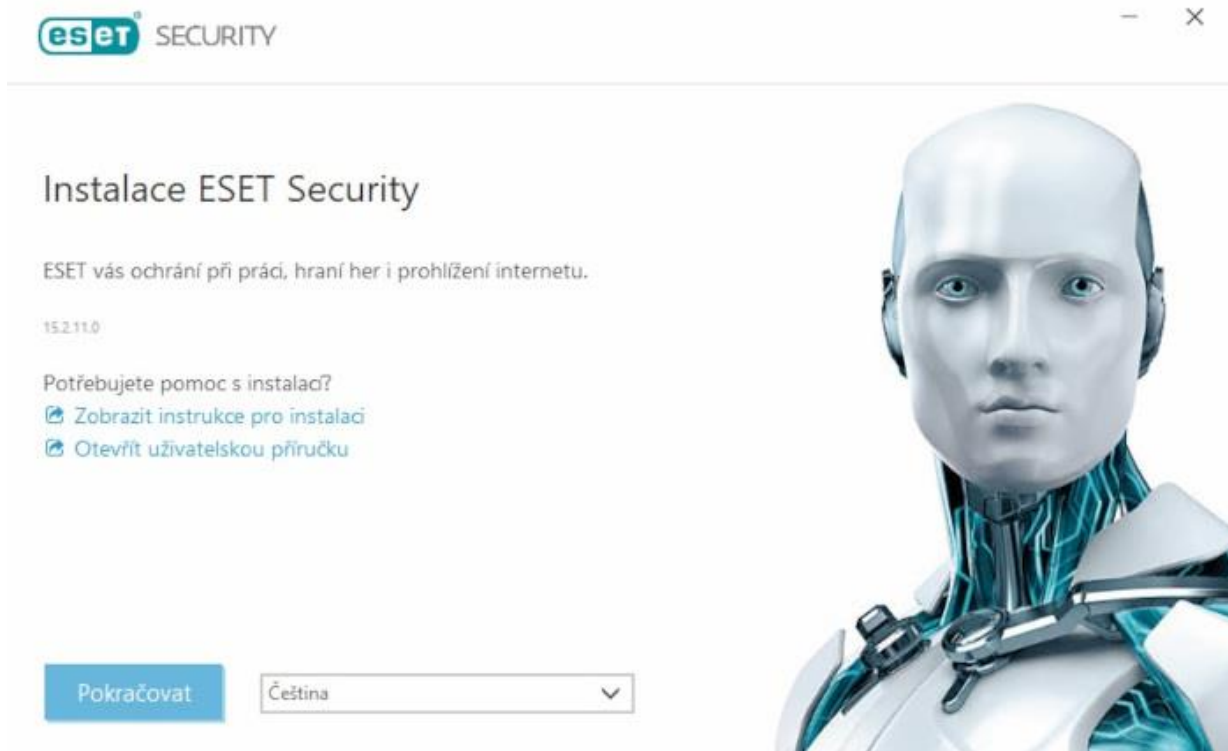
eset SECURITY

Instalace ESET Security

ESET vás ochrání při práci, hraní her i prohlížení internetu.

15.2.11.0

Potřebujete pomoc s instalací?
Zobrazit instrukce pro instalaci
Otevřít uživatelskou příručku

Pokračovat

Čeština